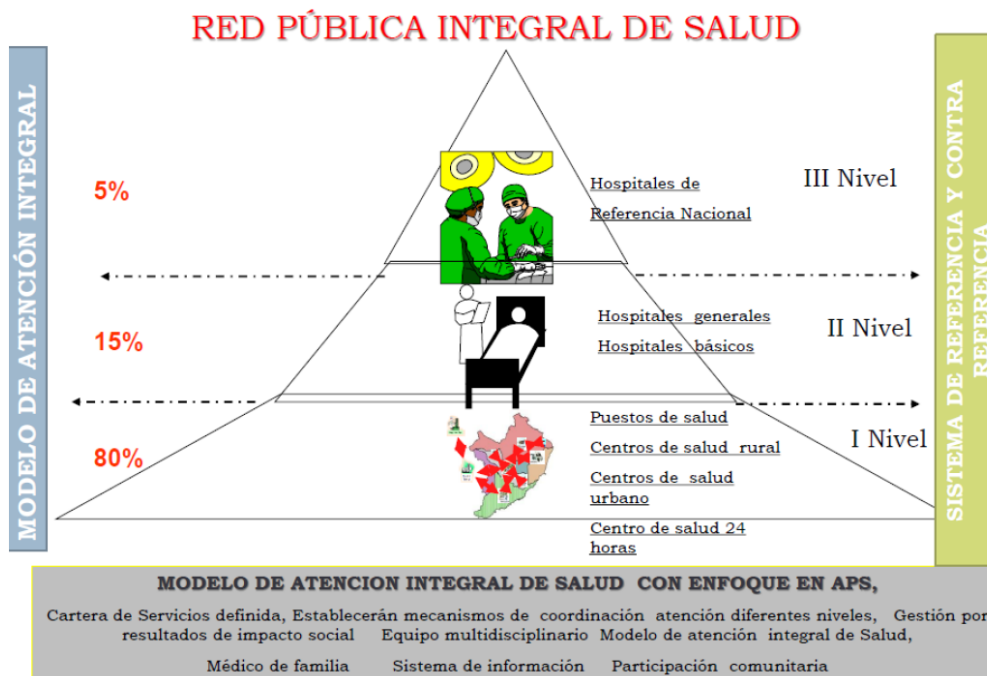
RED PÚBLICA INTEGRAL DE SALUD

MODELO DE ATENCIÓN INTEGRAL

5%

Hospitales de Referencia Nacional

III Nivel

15%

Hospitales generales

Hospitales básicos

II Nivel

80%

Puestos de salud

Centros de salud rural

Centros de salud urbano

Centro de salud 24 horas

I Nivel

SISTEMA DE REFERENCIA Y CONTRA REFERENCIA

MODELO DE ATENCION INTEGRAL DE SALUD CON ENFOQUE EN APS,

Cartera de Servicios definida, Establecerán mecanismos de coordinación atención diferentes niveles, Gestión por resultados de impacto social Equipo multidisciplinario Modelo de atención integral de Salud,

Médico de familia Sistema de información Participación comunitaria